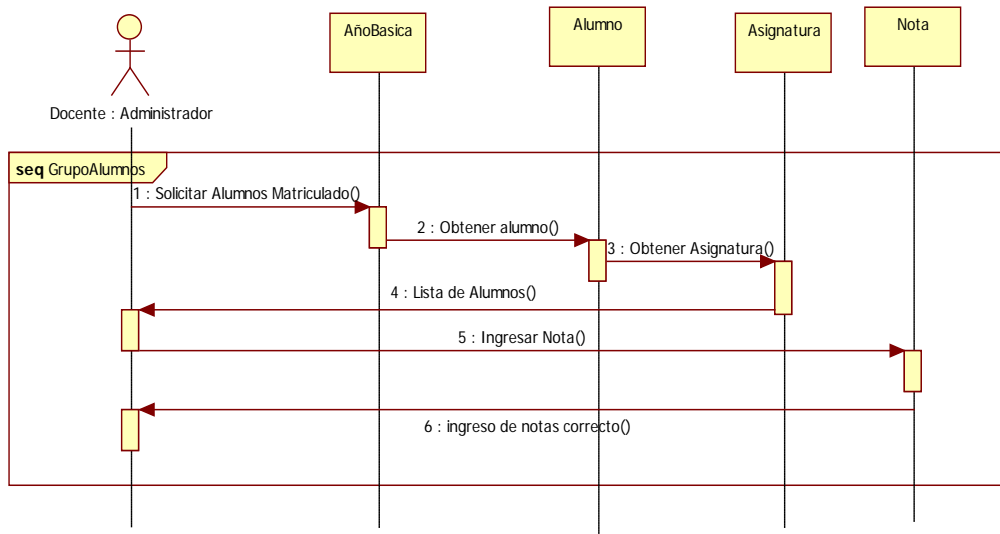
Docente : Administrador

AñoBasica

Alumno

Asignatura

Nota

seq GrupoAlumnos

1 : Solicitar Alumnos Matriculado()

2 : Obtener alumno()

3 : Obtener Asignatura()

4 : Lista de Alumnos()

5 : Ingresar Nota()

6 : ingreso de notas correcto()